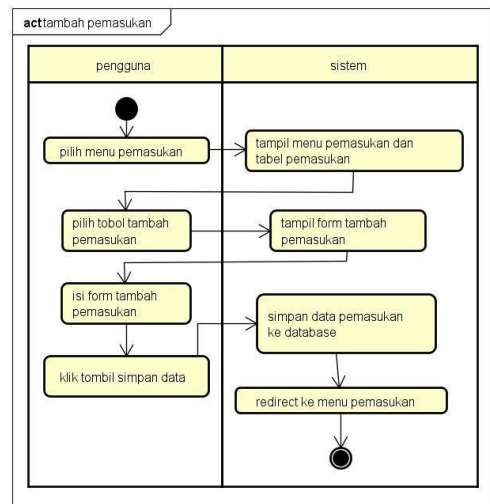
acttambah pemasukan

pengguna

sistem

pilih menu pemasukan

tampil menu pemasukan dan tabel pemasukan

pilih tobol tambah pemasukan

tampil form tambah pemasukan

isi form tambah pemasukan

simpan data pemasukan ke database

klik tombil simpan data

redirect ke menu pemasukan